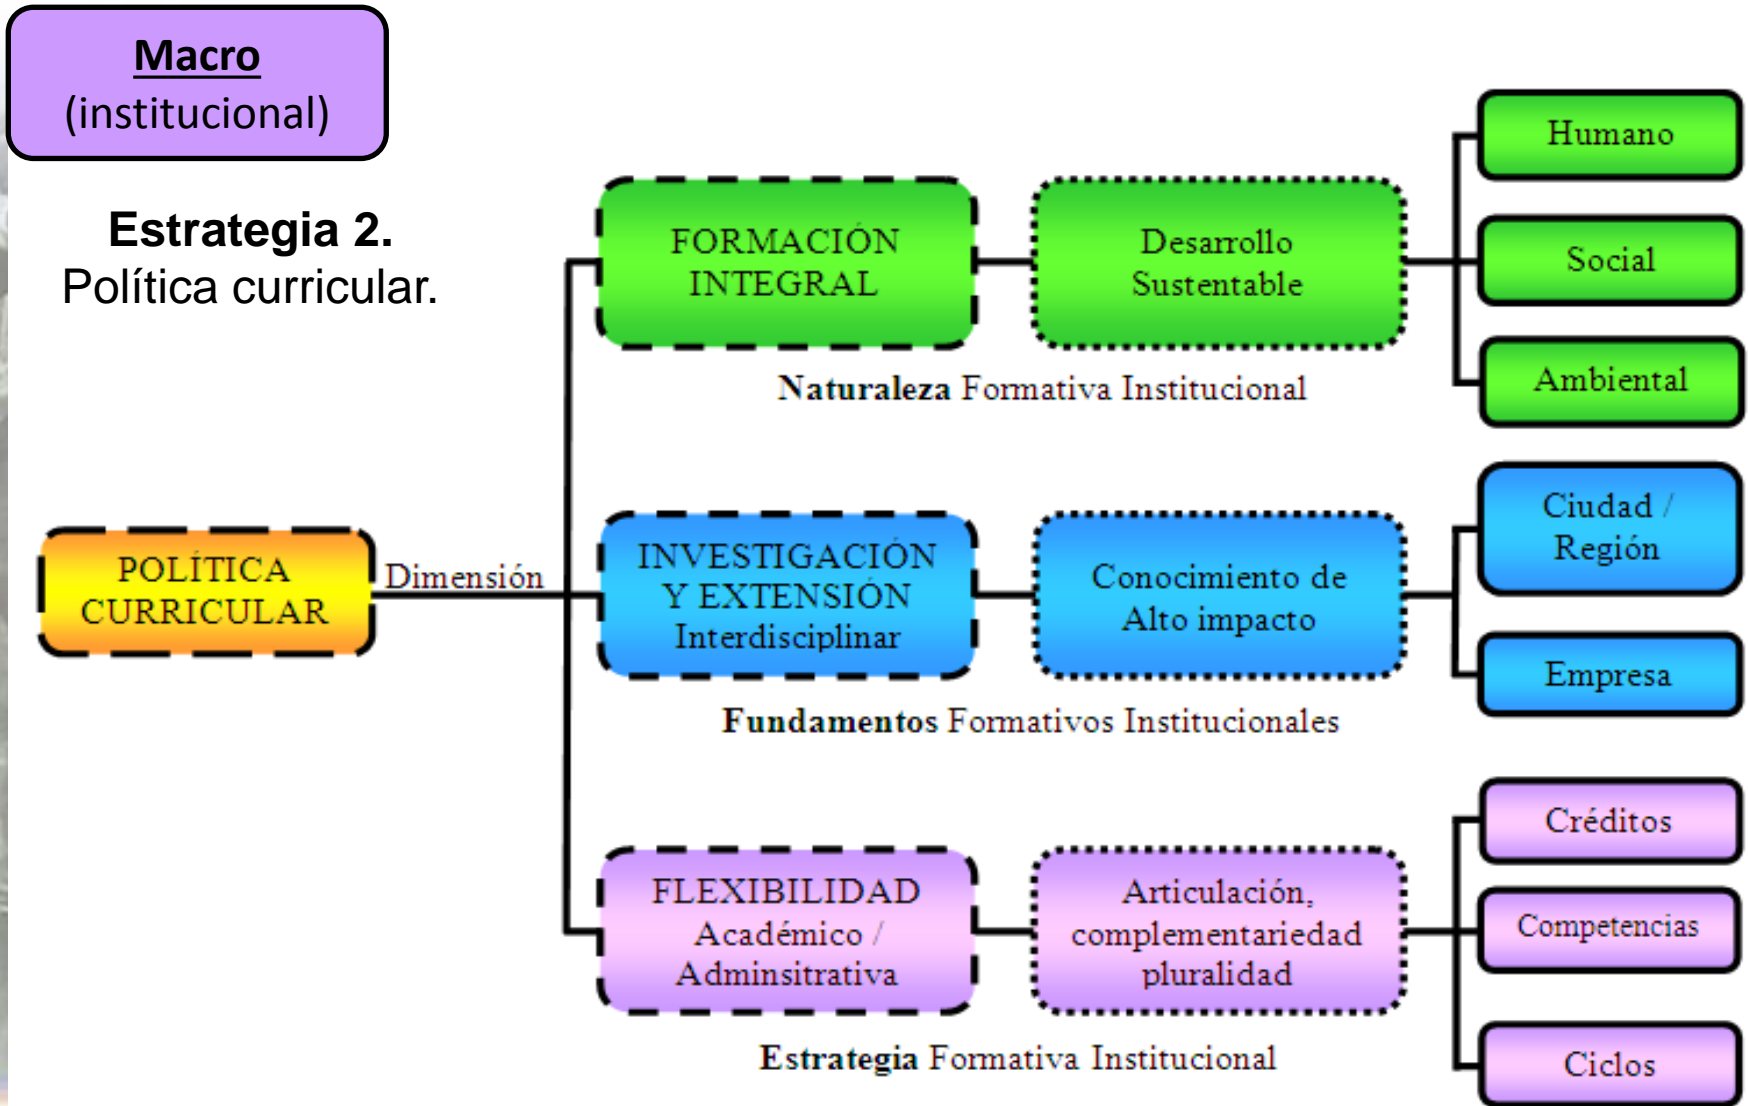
**Macro**
(institucional)

**Estrategia 2.**
Política curricular.

POLÍTICA CURRICULAR

Dimensión

FORMACIÓN INTEGRAL

Desarrollo Sustentable

Humano

Social

Ambiental

**Naturaleza** Formativa Institucional

INVESTIGACIÓN Y EXTENSIÓN Interdisciplinar

Conocimiento de Alto impacto

Ciudad / Región

Empresa

**Fundamentos** Formativos Institucionales

FLEXIBILIDAD Académico / Adminsitrativa

Articulación, complementariedad pluralidad

Créditos

Competencias

Ciclos

**Estrategia** Formativa Institucional